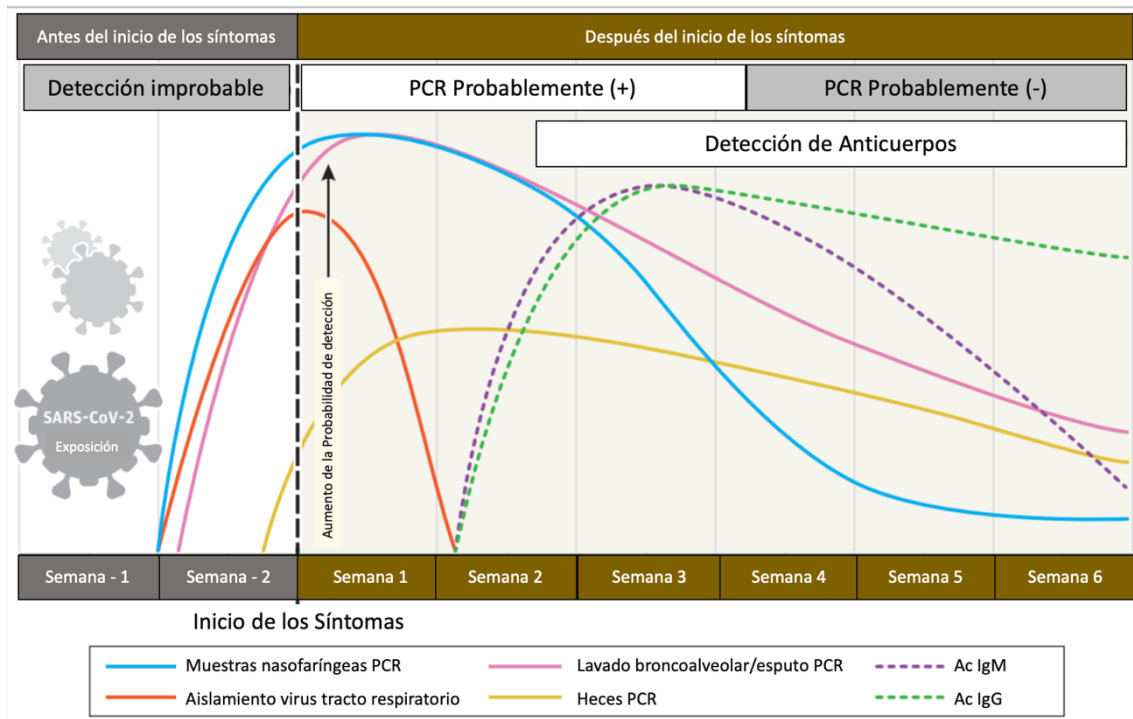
Antes del inicio de los síntomas

Después del inicio de los síntomas

Detección improbable

PCR Probablemente (+)

PCR Probablemente (-)

Detección de Anticuerpos

Aumento de la Probabilidad de detección

SARS-CoV-2
Exposición

| Semana - 1 | Semana - 2 | Semana 1 | Semana 2 | Semana 3 | Semana 4 | Semana 5 | Semana 6 |
|---|---|---|---|---|---|---|---|

Inicio de los Síntomas

Muestras nasofaríngeas PCR
Lavado broncoalveolar/esputo PCR
Ac IgM
Aislamiento virus tracto respiratorio
Heces PCR
Ac IgG